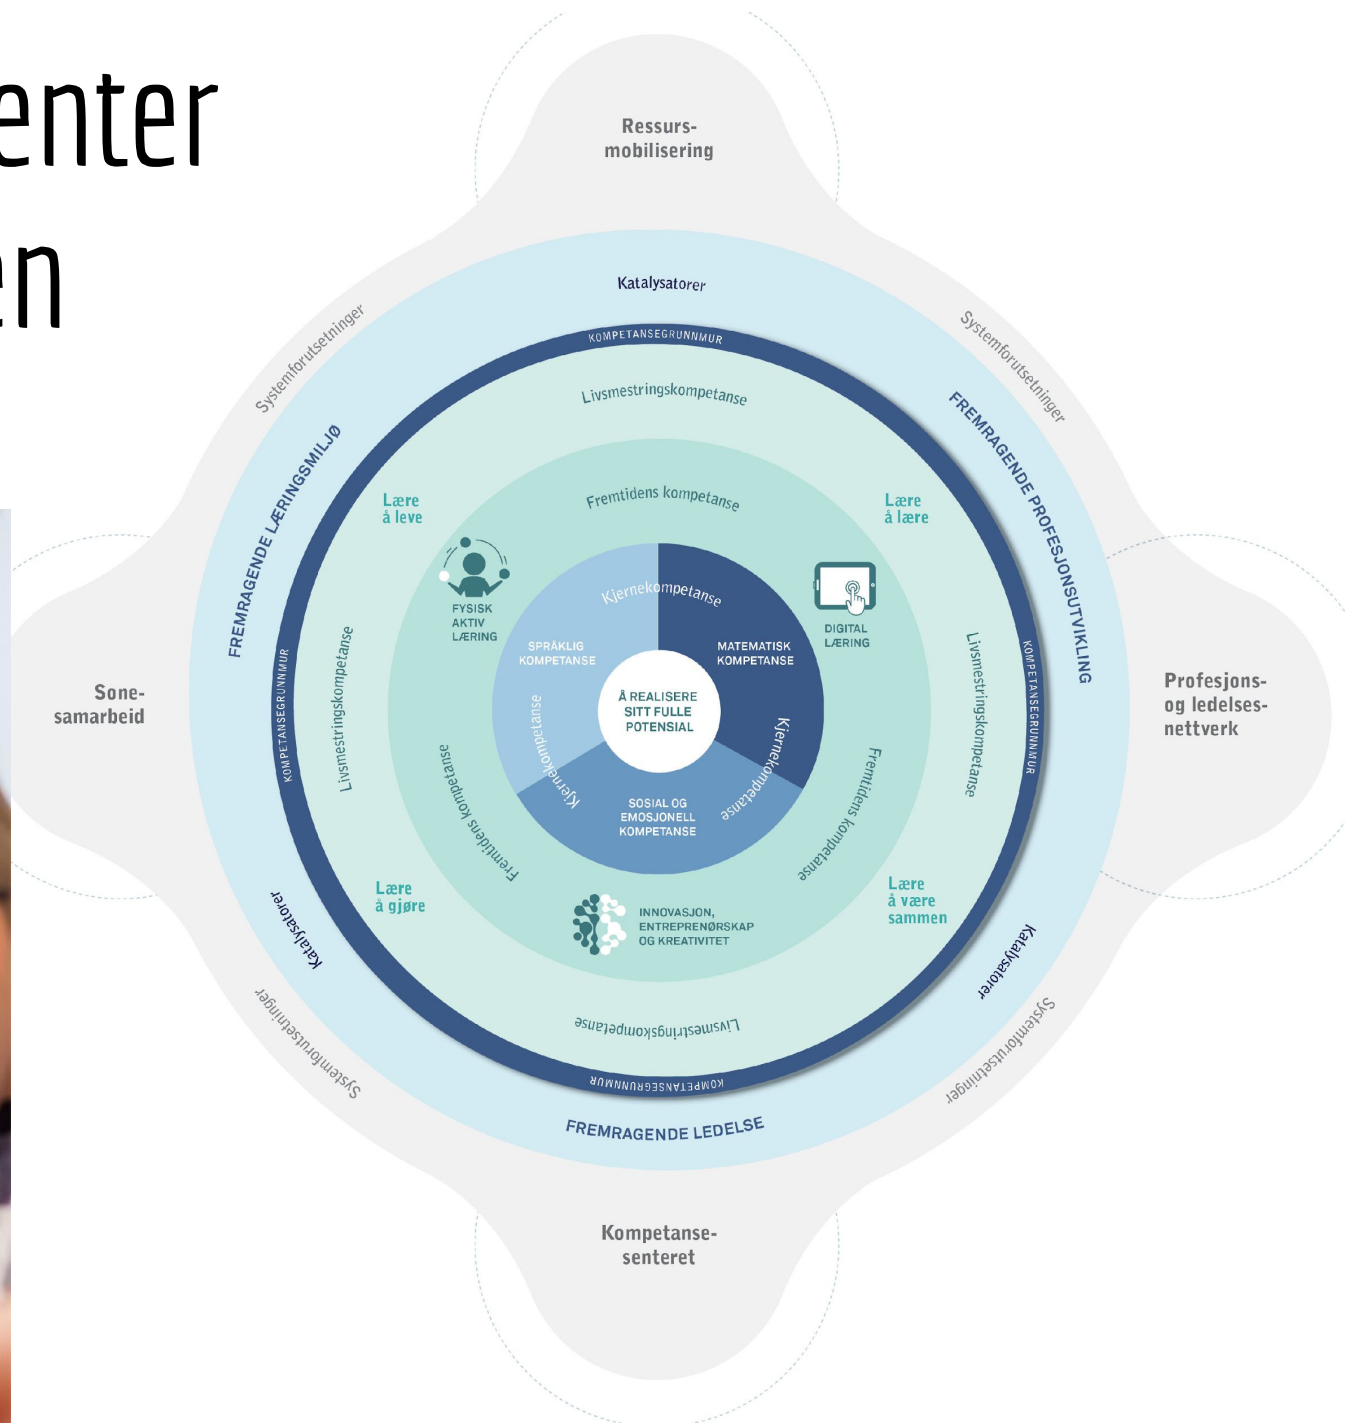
enter
en

Ressurs-mobilisering

Katalysatorer

Systemforutsetninger

Systemforutsetninger

KOMPETANSEGRUNNMUR

FREMRAGENDE LÆRINGSMILJØ

FREMRAGENDE PROFESJONSUTVIKLING

Livsmestringskompetanse

Lære å leve

Lære å lære

Fremtidens kompetanse

FYSISK AKTIV LÆRING

DIGITAL LÆRING

Kjernekompetanse

SPRÅKLIG KOMPETANSE

MATEMATISK KOMPETANSE

Sone-samarbeid

KOMPETANSEGRUNNMUR

Livsmestringskompetanse

Å REALISERE SITT FULLE POTENSIAL

Kjernekompetanse

Kjernekompetanse

Livsmestringskompetanse

KOMPETANSEGRUNNMUR

Profesjons- og ledelses-nettverk

Fremtidens kompetanse

Fremtidens kompetanse

SOSIAL OG EMOSJONELL KOMPETANSE

Lære å gjøre

Lære å være sammen

Katalysatorer

INNOVASJON, ENTREPRENØRSKAP OG KREATIVITET

Katalysatorer

Systemforutsetninger

Livsmestringskompetanse

Systemforutsetninger

KOMPETANSEGRUNNMUR

FREMRAGENDE LEDELSE

Kompetanse-senteret